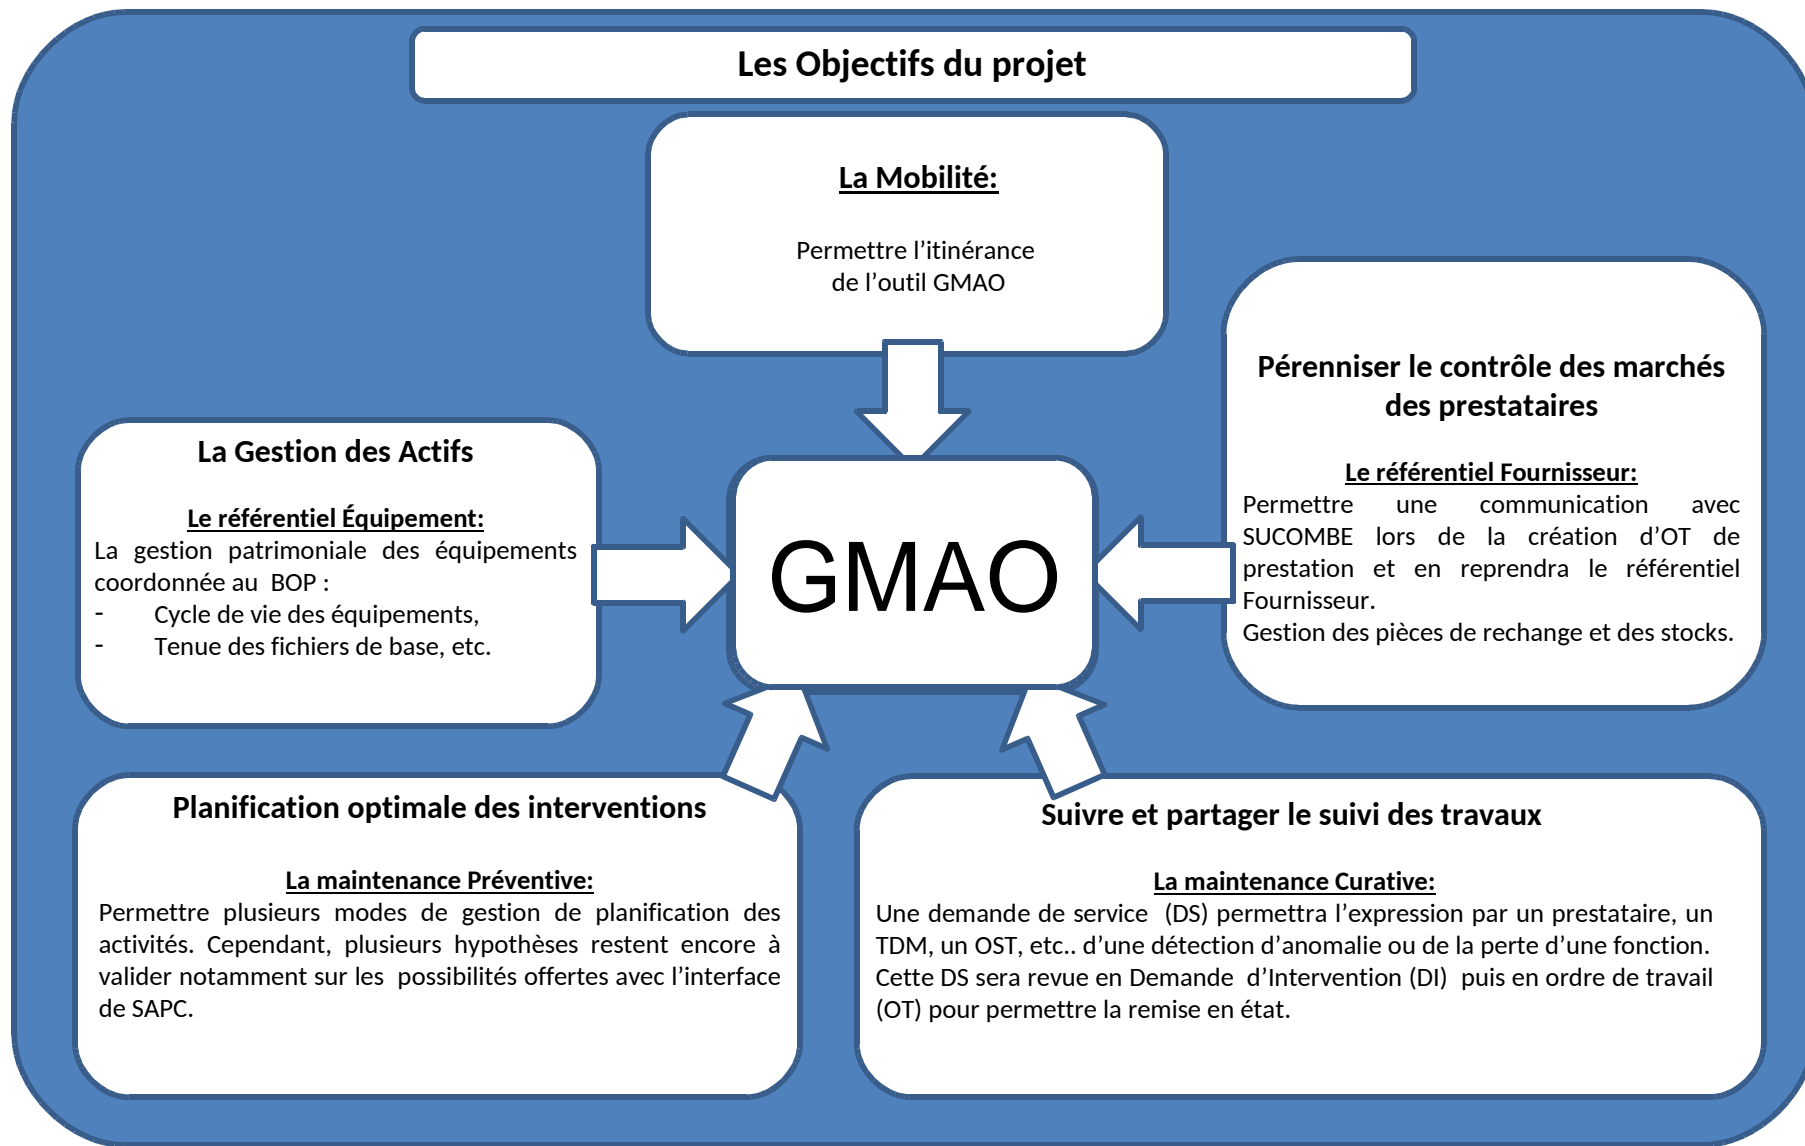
Les Objectifs du projet

La Mobilité:

Permettre l'itinérance de l'outil GMAO

Pérenniser le contrôle des marchés des prestataires

Le référentiel Fournisseur:
Permettre une communication avec SUCOMBE lors de la création d'OT de prestation et en reprendra le référentiel Fournisseur.
Gestion des pièces de rechange et des stocks.

La Gestion des Actifs

Le référentiel Équipement:
La gestion patrimoniale des équipements coordonnée au BOP :
- Cycle de vie des équipements,
- Tenue des fichiers de base, etc.

GMAO

Planification optimale des interventions

La maintenance Préventive:
Permettre plusieurs modes de gestion de planification des activités. Cependant, plusieurs hypothèses restent encore à valider notamment sur les possibilités offertes avec l'interface de SAPC.

Suivre et partager le suivi des travaux

La maintenance Curative:
Une demande de service (DS) permettra l'expression par un prestataire, un TDM, un OST, etc.. d'une détection d'anomalie ou de la perte d'une fonction.
Cette DS sera revue en Demande d'Intervention (DI) puis en ordre de travail (OT) pour permettre la remise en état.